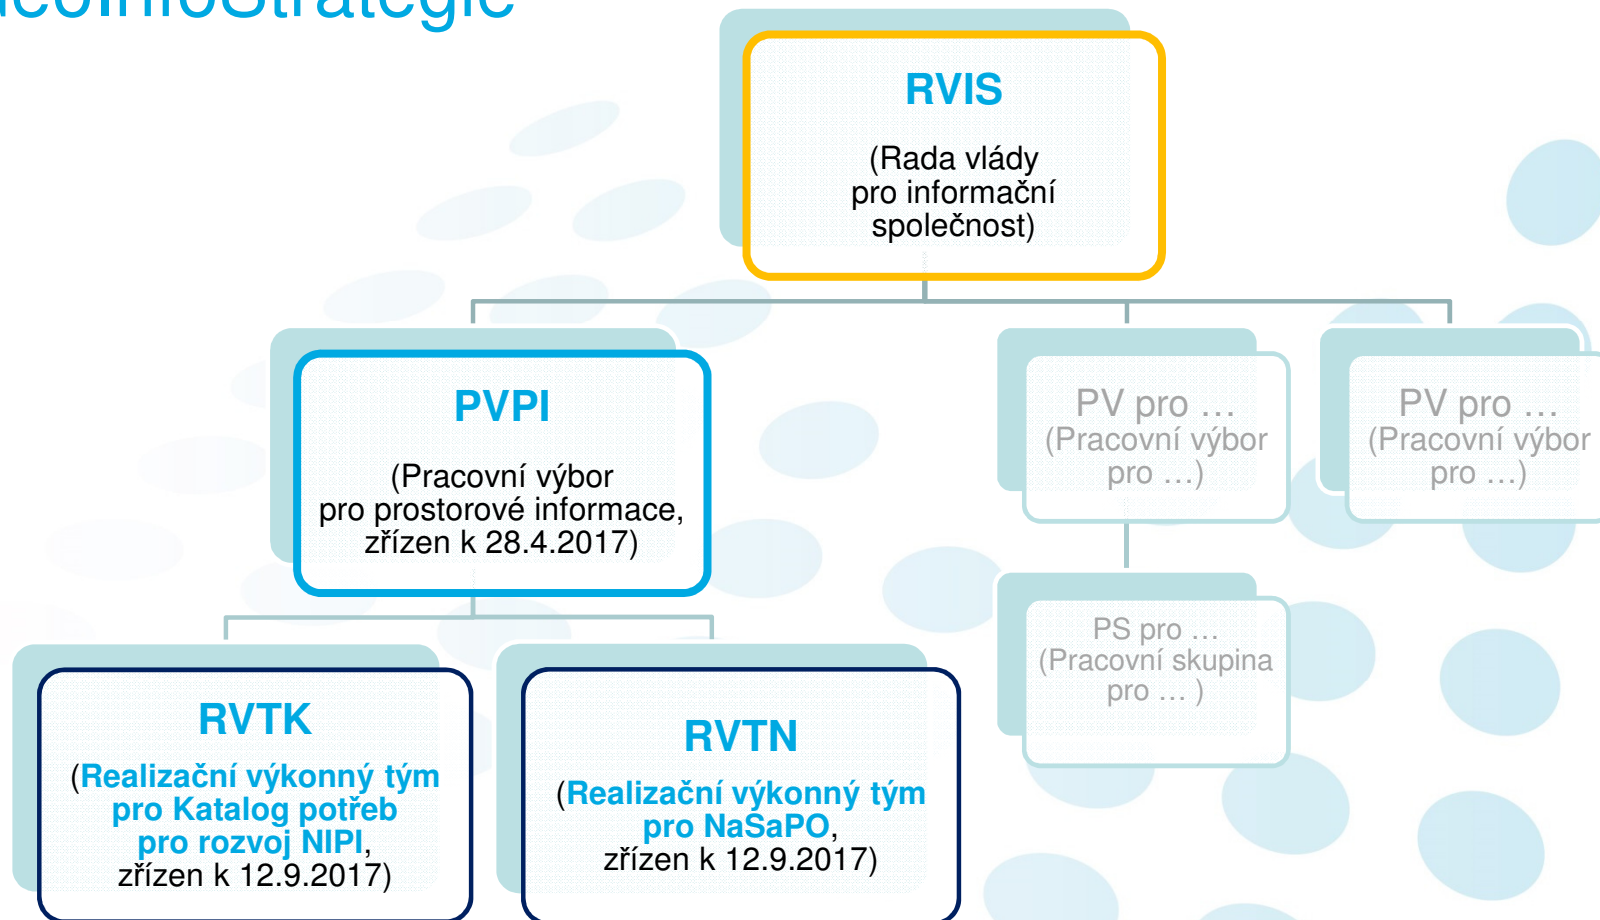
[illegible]

RVIS

(Rada vlády pro informační společnost)

PVPI

(Pracovní výbor pro prostorové informace, zřízen k 28.4.2017)

PV pro …
(Pracovní výbor pro …)

PV pro …
(Pracovní výbor pro …)

PS pro …
(Pracovní skupina pro … )

RVTK

(Realizační výkonný tým pro Katalog potřeb pro rozvoj NIPI, zřízen k 12.9.2017)

RVTN

(Realizační výkonný tým pro NaSaPO, zřízen k 12.9.2017)